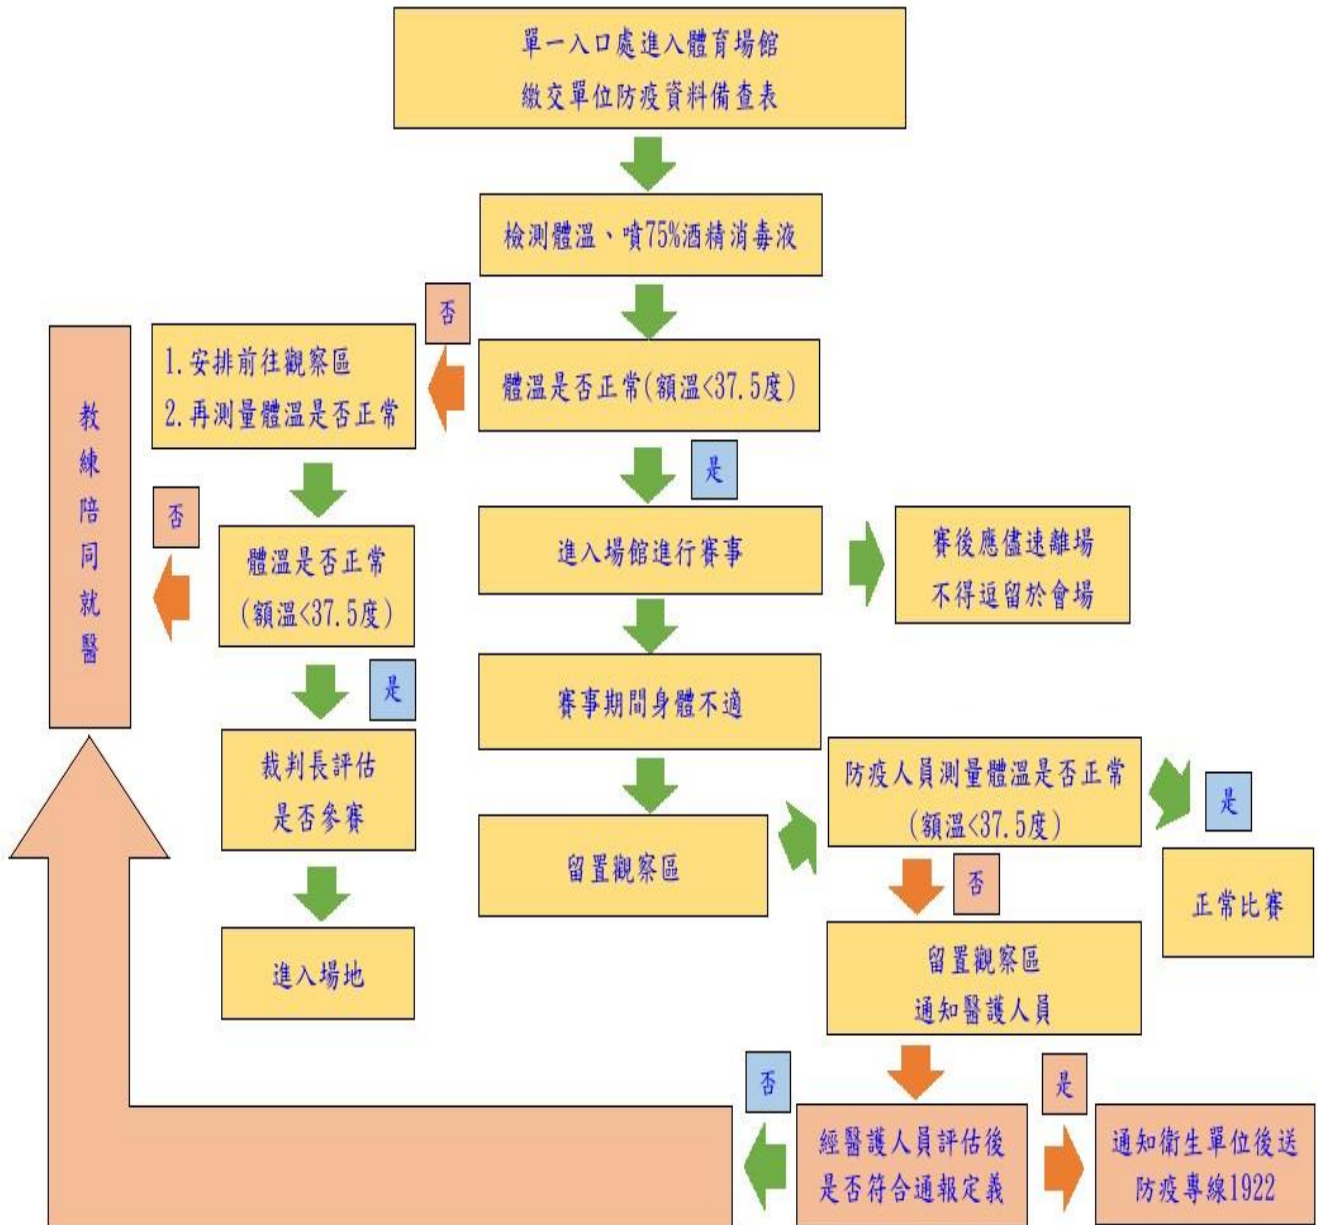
單一入口處進入體育場館
繳交單位防疫資料備查表

檢測體溫、噴75%酒精消毒液

否

1. 安排前往觀察區
2. 再測量體溫是否正常

體溫是否正常(額溫<37.5度)

是

教練陪同就醫

否

體溫是否正常
(額溫<37.5度)

進入場館進行賽事

賽後應儘速離場
不得逗留於會場

是

裁判長評估
是否參賽

賽事期間身體不適

防疫人員測量體溫是否正常
(額溫<37.5度)

是

留置觀察區

否

正常比賽

進入場地

留置觀察區
通知醫護人員

否

是

經醫護人員評估後
是否符合通報定義

通知衛生單位後送
防疫專線1922